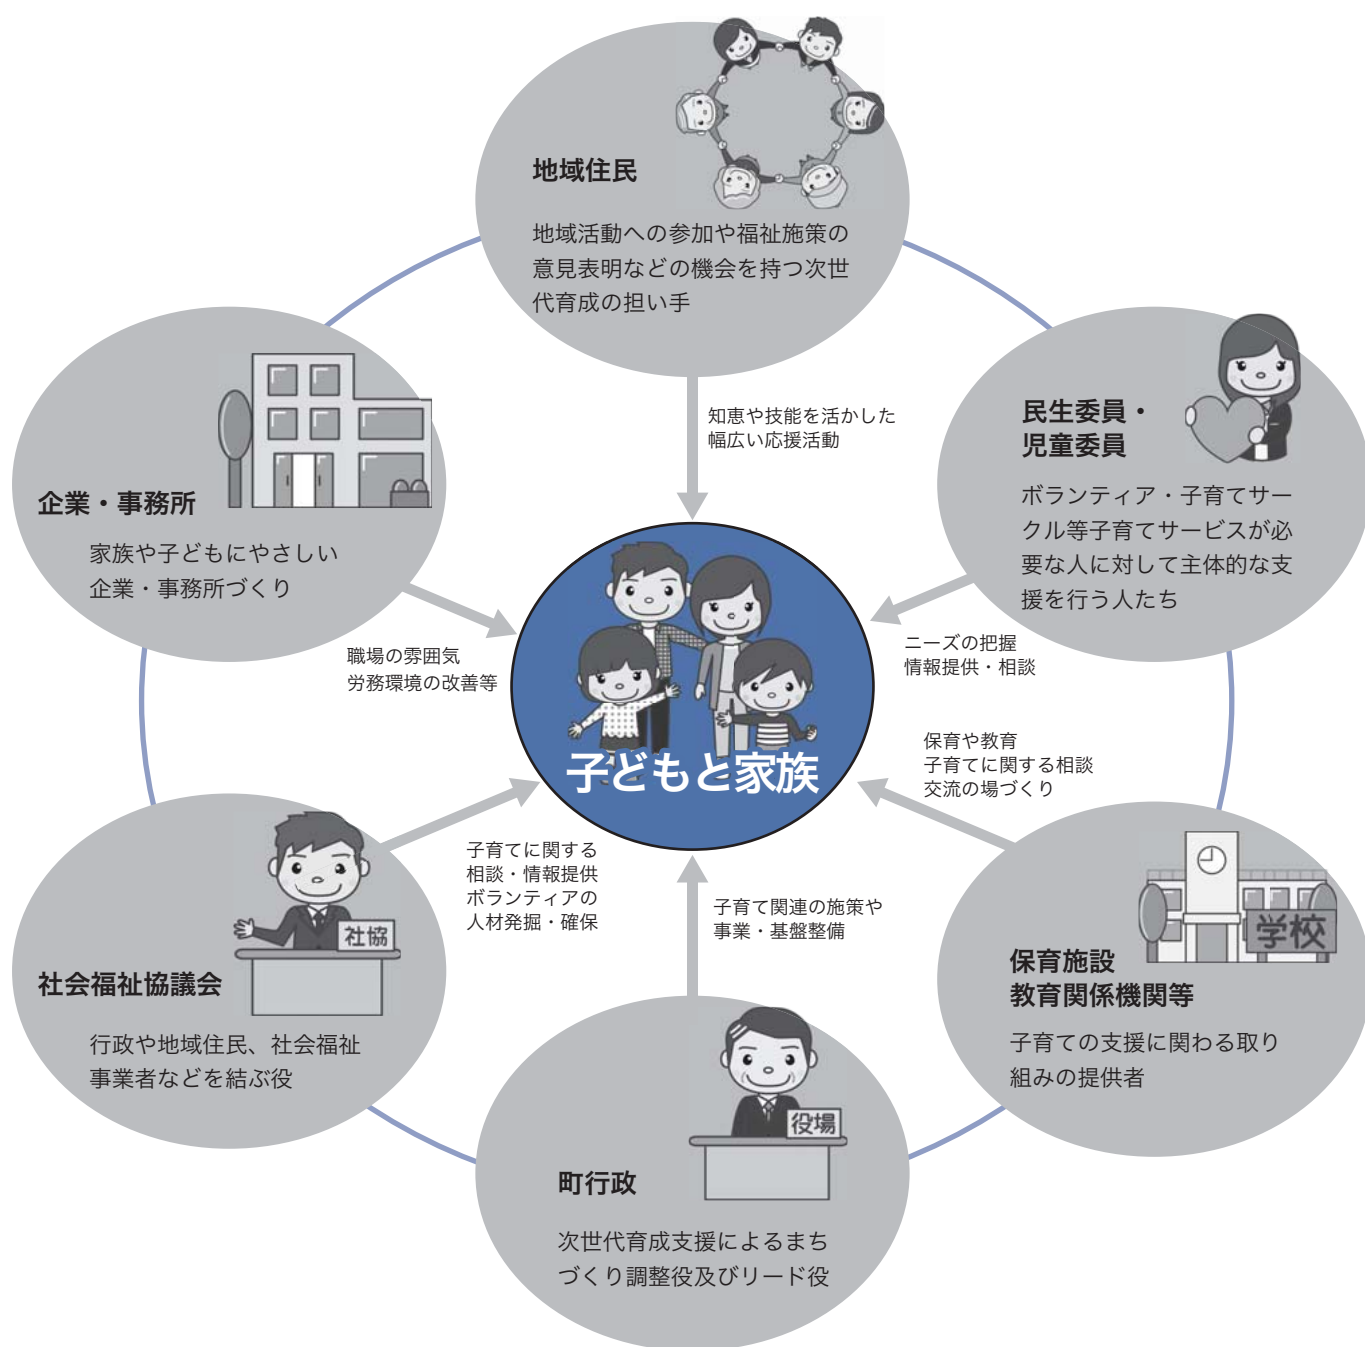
地域住民

地域活動への参加や福祉施策の意見表明などの機会を持つ次世代育成の担い手

知恵や技能を活かした
幅広い応援活動

民生委員・
児童委員

ボランティア・子育てサークル等子育てサービスが必要な人に対して主体的な支援を行う人たち

ニーズの把握
情報提供・相談

企業・事務所

家族や子どもにやさしい企業・事務所づくり

職場の雰囲気
労務環境の改善等

子どもと家族

保育や教育
子育てに関する相談
交流の場づくり

学校

保育施設
教育関係機関等

子育ての支援に関わる取り組みの提供者

社協

社会福祉協議会

行政や地域住民、社会福祉事業者などを結ぶ役

子育てに関する
相談・情報提供
ボランティアの
人材発掘・確保

子育て関連の施策や
事業・基盤整備

役場

町行政

次世代育成支援によるまちづくり調整役及びリード役